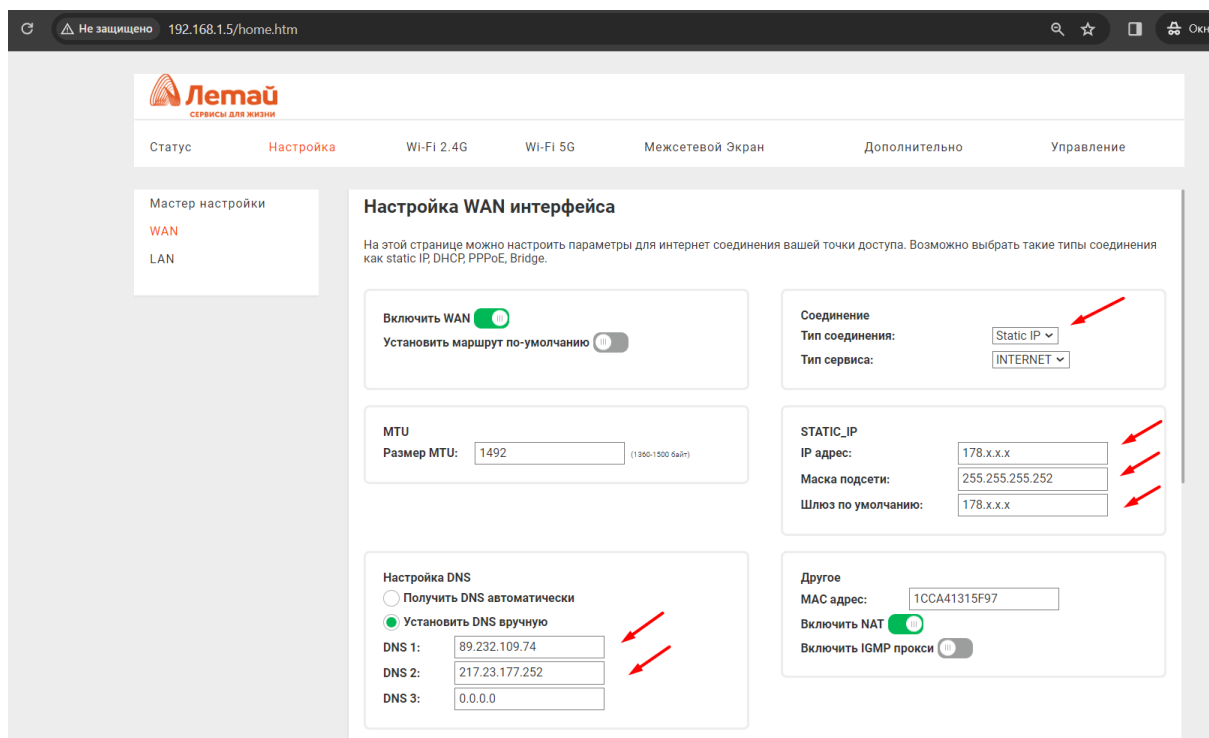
Не защищено 192.168.1.5/home.htm

Окн

Лемай
СЕРВИСЫ ДЛЯ ЖИЗНИ

Статус Настройка Wi-Fi 2.4G Wi-Fi 5G Межсетевой Экран Дополнительно Управление

Мастер настройки
WAN
LAN

Настройка WAN интерфейса

На этой странице можно настроить параметры для интернет соединения вашей точки доступа. Возможно выбрать такие типы соединения как static IP, DHCP, PPPoE, Bridge.

Включить WAN
Установить маршрут по-умолчанию

Соединение
Тип соединения: Static IP
Тип сервиса: INTERNET

MTU
Размер MTU: 1492 (1360-1500 байт)

STATIC_IP
IP адрес: 178.x.x.x
Маска подсети: 255.255.255.252
Шлюз по умолчанию: 178.x.x.x

Настройка DNS
Получить DNS автоматически
Установить DNS вручную
DNS 1: 89.232.109.74
DNS 2: 217.23.177.252
DNS 3: 0.0.0.0

Другое
MAC адрес: 1CCA41315F97
Включить NAT
Включить IGMP прокси